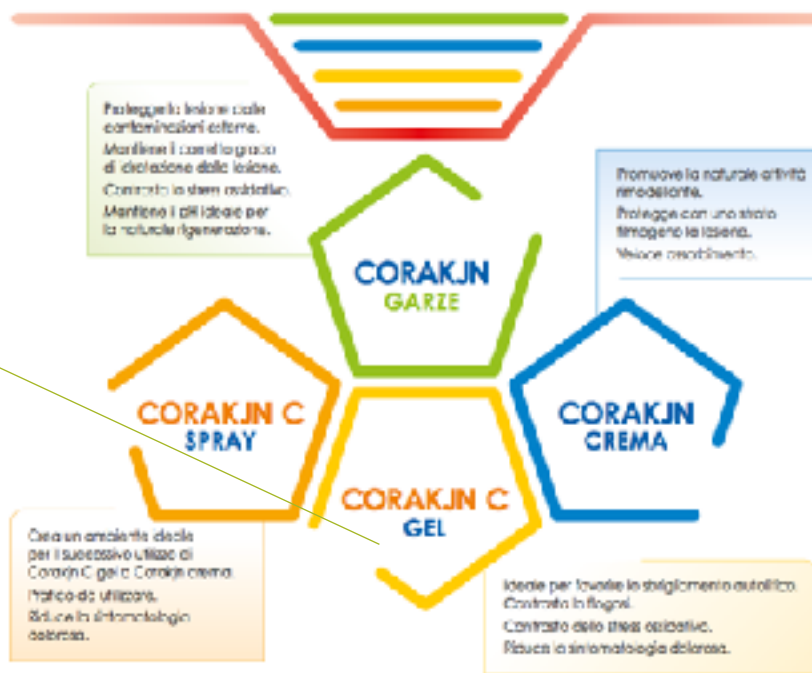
Proteggere lesione dalle contaminazioni esterne.
Mantiene il corretto grado di idratazione della lesione.
Contrasta lo stress ossidativo.
Mantiene il pH ideale per la naturale rigenerazione.

Promuove la naturale attività rimodellante.
Protegge con uno strato filmogeno la lesione.
Veloce assorbimento.

CORAKJN
GARZE

CORAKJN C
SPRAY

CORAKJN
CREMA

CORAKJN C
GEL

Crea un ambiente ideale per il successivo utilizzo di Corakjn C gel o Corakjn crema.
Pratico da utilizzare.
Riduce la sintomatologia dolorosa.

Ideale per favorire lo sbrigliamento autolitico.
Contrasta la flogosi.
Contrasta dello stress ossidativo.
Riduce la sintomatologia dolorosa.